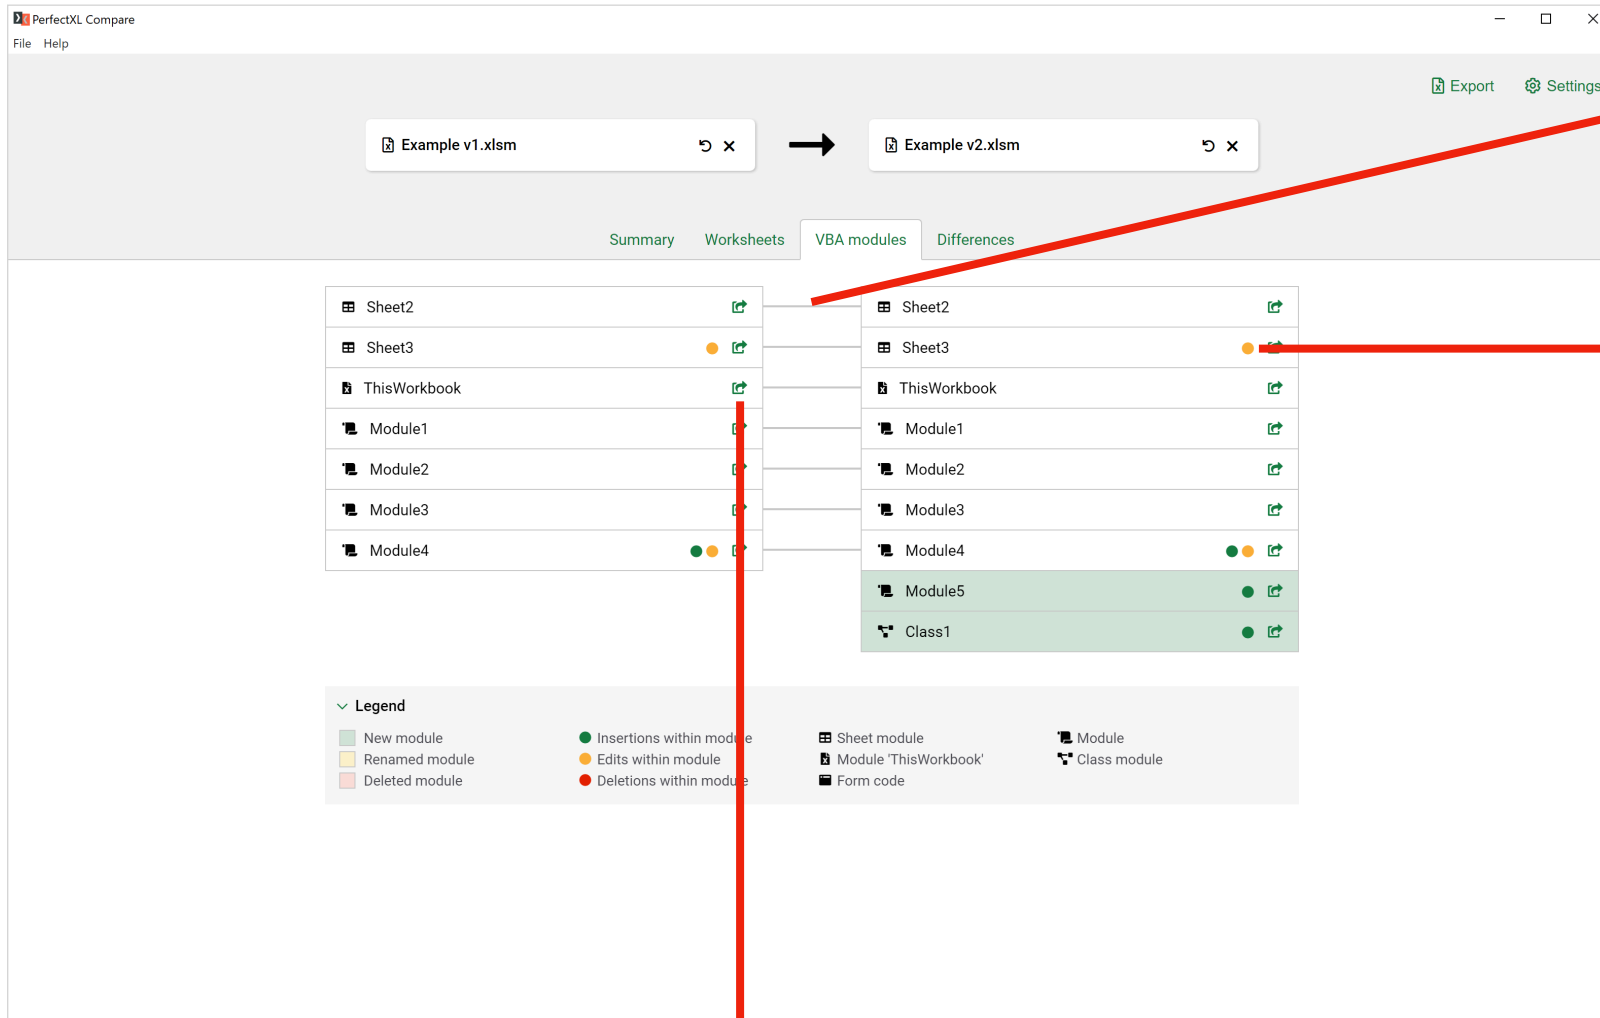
PerfectXL Compare

File Help

Export Settings

Example v1.xlsm

Example v2.xlsm

Summary Worksheets VBA modules Differences

Sheet2
Sheet3
ThisWorkbook
Module1
Module2
Module3
Module4

Sheet2
Sheet3
ThisWorkbook
Module1
Module2
Module3
Module4
Module5
Class1

Legend

New module
Renamed module
Deleted module

Insertions within module
Edits within module
Deletions within module

Sheet module
Module 'ThisWorkbook'
Form code

Module
Class module